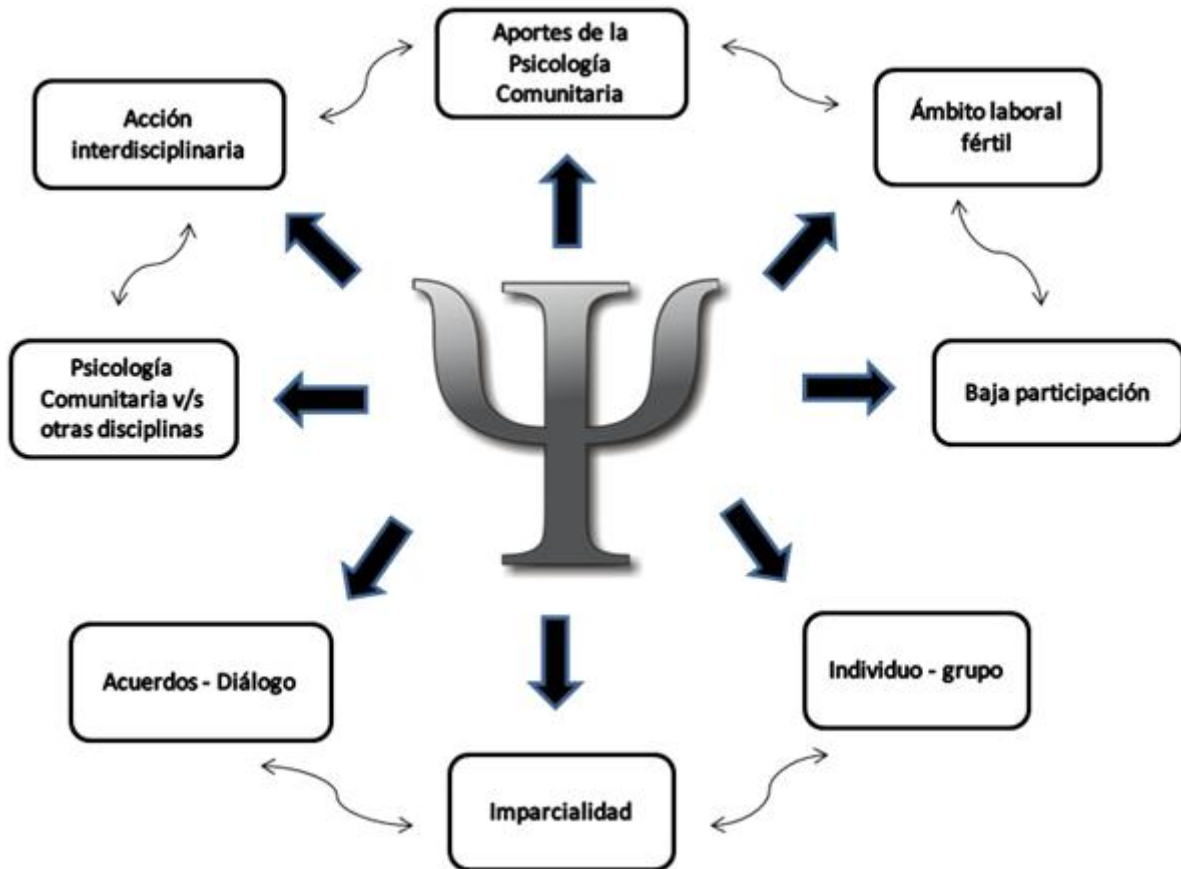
Aportes de la Psicología Comunitaria

Acción interdisciplinaria

Ámbito laboral fértil

Psicología Comunitaria v/s otras disciplinas

Baja participación

Acuerdos - Diálogo

Individuo - grupo

Imparcialidad